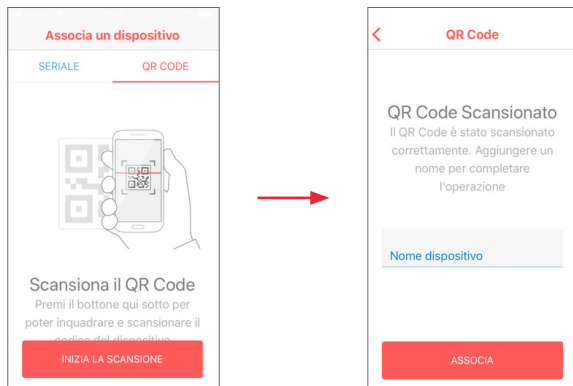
Associa un dispositivo

SERIALE

QR CODE

Scansiona il QR Code

Premi il bottone qui sotto per poter inquadrare e scansionare il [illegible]

INIZIA LA SCANSIONE

QR Code

QR Code Scansionato

Il QR Code è stato scansionato correttamente. Aggiungere un nome per completare l'operazione

Nome dispositivo

ASSOCIA